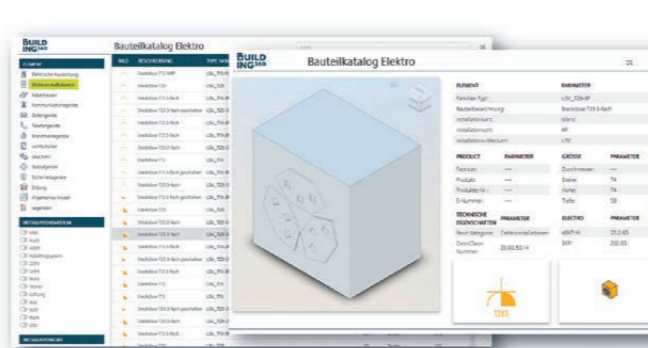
BUILD ING 360

Bauteilkatalog Elektro

BUILD ING 360

Bauteilkatalog Elektro

DE

ELEMENT

PARAMETER

PRODUCT

PARAMETER

GRÖSSE

PARAMETER

TECHNISCHE EIGENSCHAFTEN

PARAMETER

ELECTRO

PARAMETER

T255